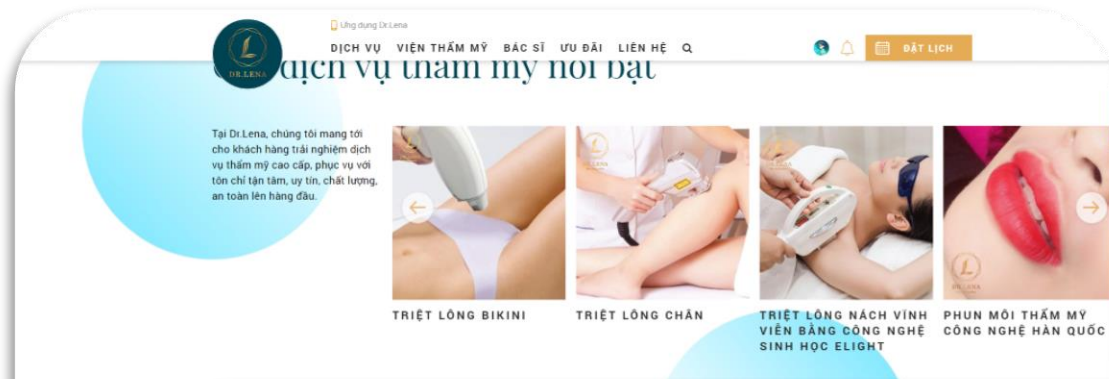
Ứng dụng Dr.Lena

DR.LENA

DỊCH VỤ VIỆN THẨM MỸ BÁC SĨ ƯU ĐÃI LIÊN HỆ

ĐẶT LỊCH

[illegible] dịch vụ thẩm mỹ nổi bật

Tại Dr.Lena, chúng tôi mang tới cho khách hàng trải nghiệm dịch vụ thẩm mỹ cao cấp, phục vụ với tôn chỉ tận tâm, uy tín, chất lượng, an toàn lên hàng đầu.

TRIỆT LÔNG BIKINI

TRIỆT LÔNG CHÂN

TRIỆT LÔNG NÁCH VĨNH VIỄN BẰNG CÔNG NGHỆ SINH HỌC ELIGHT

PHUN MÔI THẨM MỸ CÔNG NGHỆ HÀN QUỐC